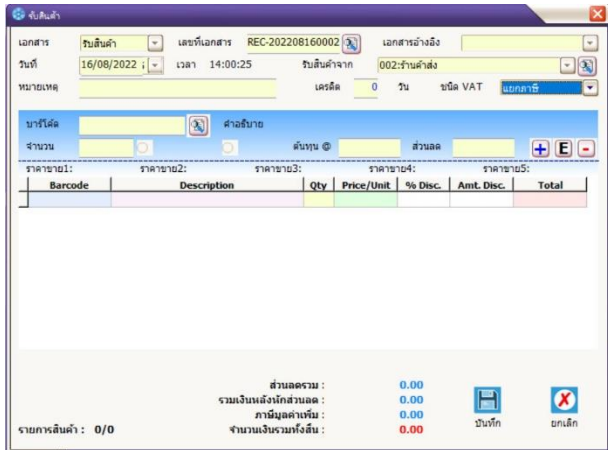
รับสินค้า

เอกสาร รับสินค้า เลขที่เอกสาร REC-202208160002 เอกสารอ้างอิง
วันที่ 16/08/2022 เวลา 14:00:25 รับสินค้าจาก 002:ร้านค้าส่ง
หมายเหตุ เครดิต 0 วัน ชนิด VAT แยกภาษี

บาร์โค้ด คำอธิบาย
จำนวน ต้นทุน @ ส่วนลด + E -
ราคาขาย1: ราคาขาย2: ราคาขาย3: ราคาขาย4: ราคาขาย5:

| Barcode | Description | Qty | Price/Unit | % Disc. | Amt. Disc. | Total |
|---|---|---|---|---|---|---|
| | | | | | | |

ส่วนลดรวม : 0.00
รวมเงินหลังหักส่วนลด : 0.00
ภาษีมูลค่าเพิ่ม : 0.00
จำนวนเงินรวมทั้งสิ้น : 0.00
รายการสินค้า : 0/0
บันทึก ยกเลิก